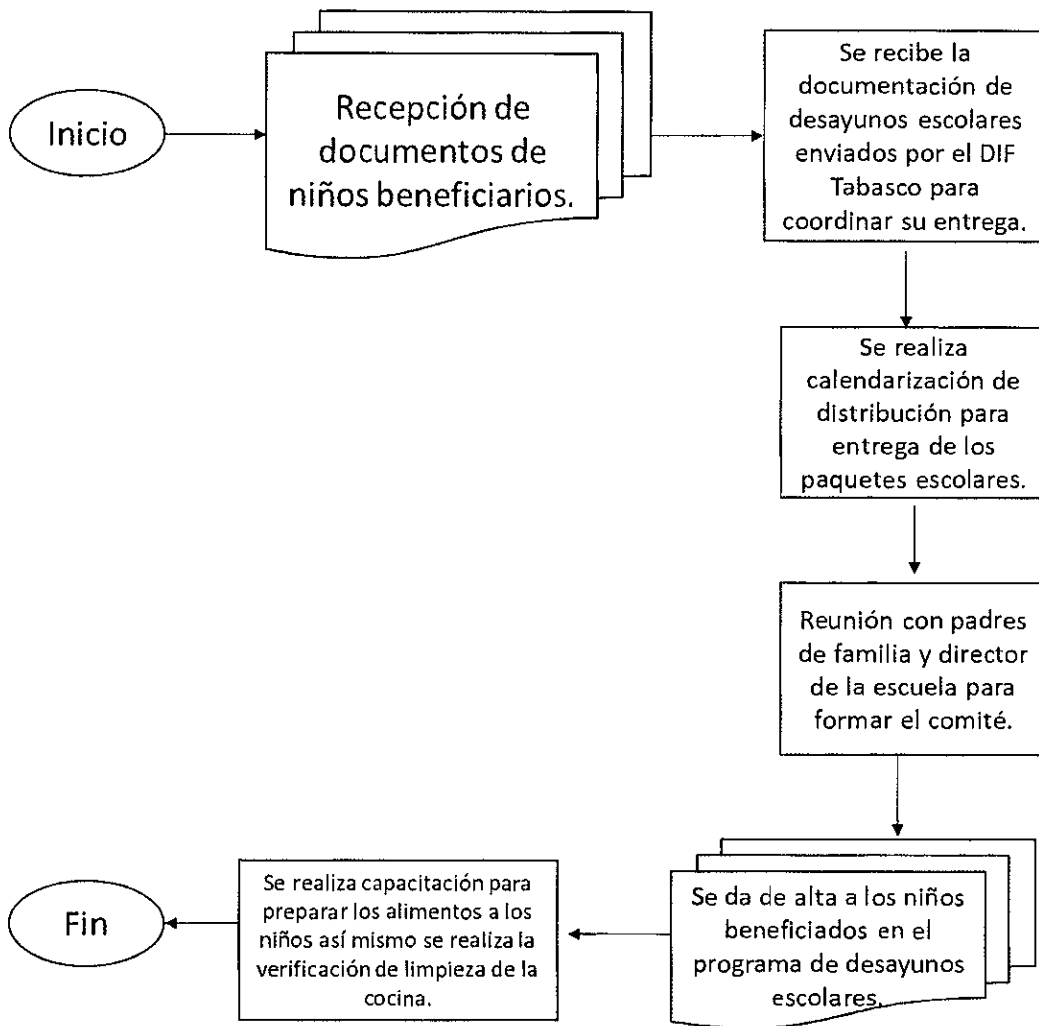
Inicio

Recepción de documentos de niños beneficiarios.

Se recibe la documentación de desayunos escolares enviados por el DIF Tabasco para coordinar su entrega.

Se realiza calendarización de distribución para entrega de los paquetes escolares.

Reunión con padres de familia y director de la escuela para formar el comité.

Se da de alta a los niños beneficiados en el programa de desayunos escolares.

Se realiza capacitación para preparar los alimentos a los niños así mismo se realiza la verificación de limpieza de la cocina.

Fin